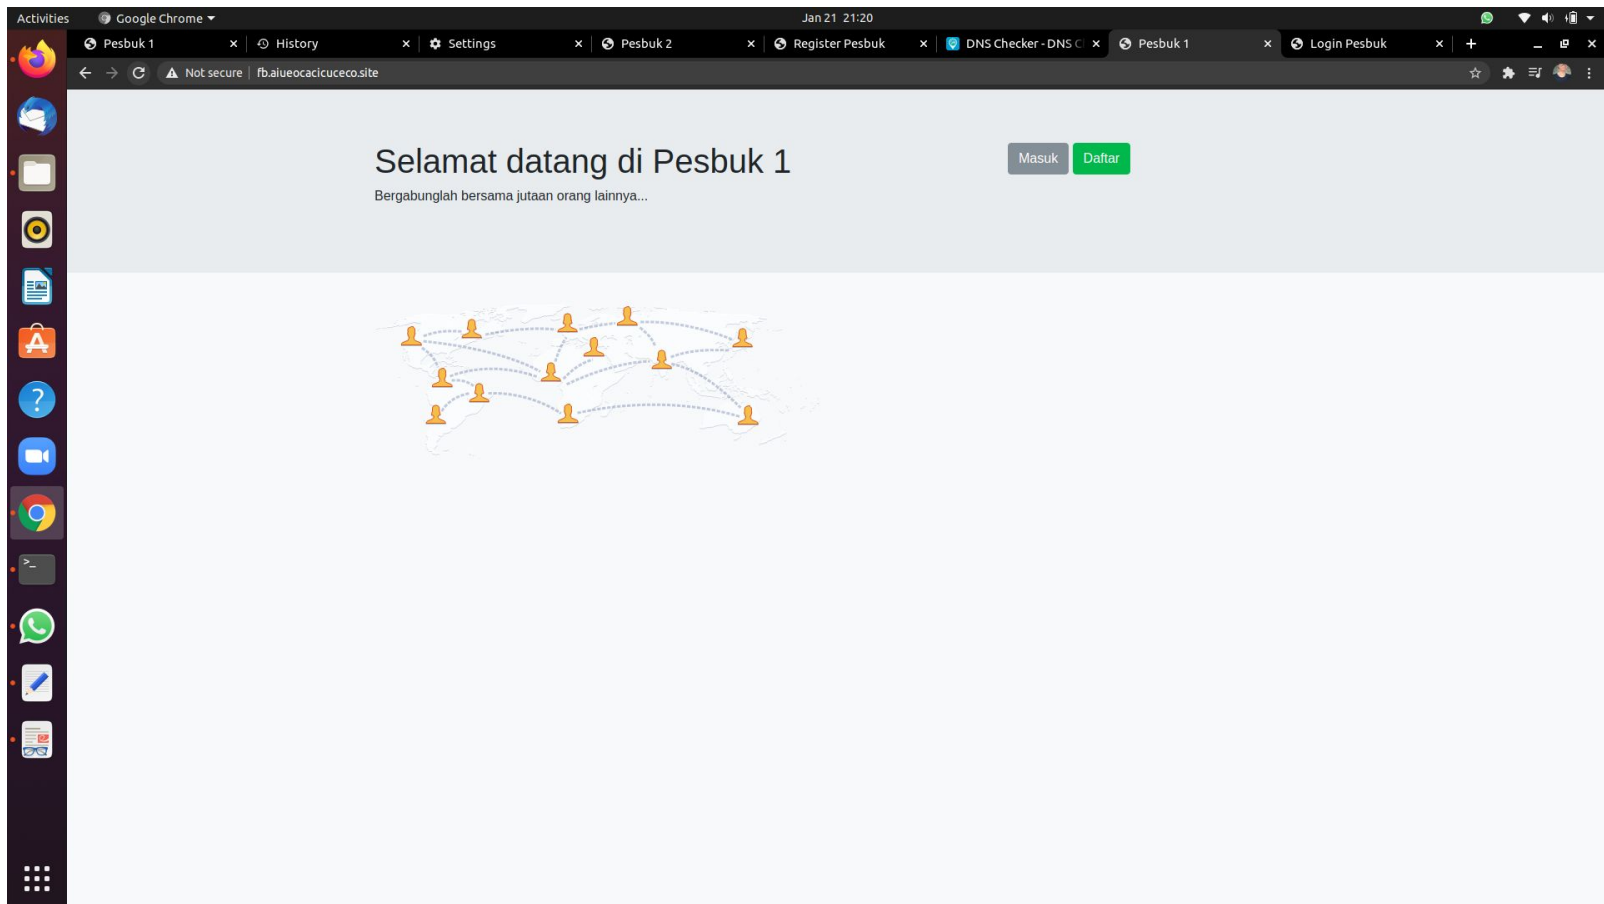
Activities Google Chrome ▾ Jan 21 21:20

Pesbuk 1 × History × Settings × Pesbuk 2 × Register Pesbuk × DNS Checker - DNS C × Pesbuk 1 × Login Pesbuk × +

Not secure | fb.aiueocacicuceco.site

Selamat datang di Pesbuk 1

Bergabunglah bersama jutaan orang lainnya...

Masuk Daftar